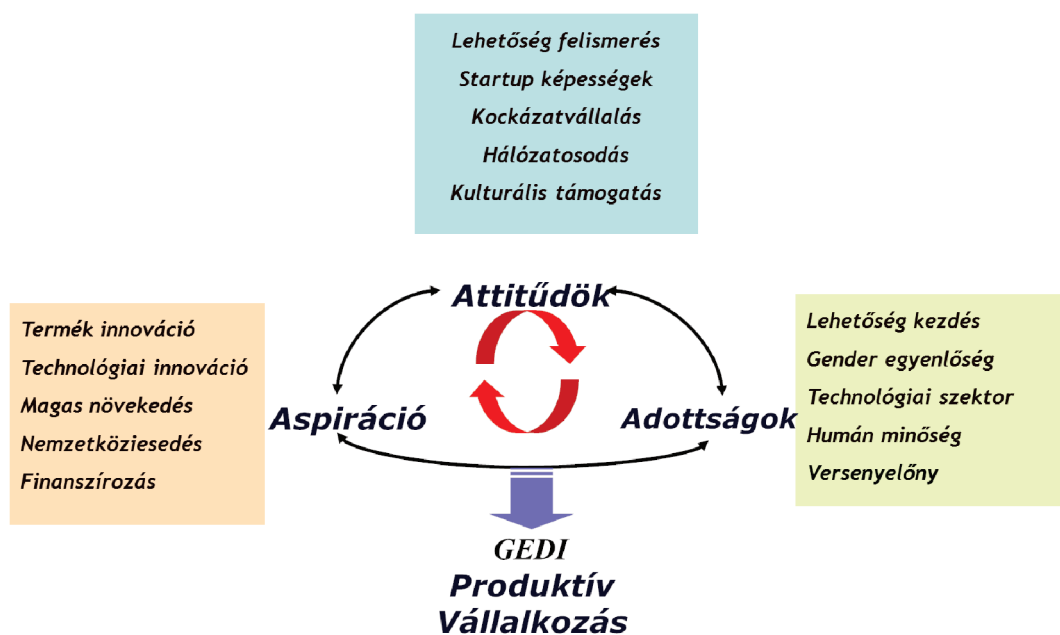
Lehetőség felismerés
Startup képességek
Kockázatvállalás
Hálózatosodás
Kulturális támogatás

Attitűdök

Termék innováció
Technológiai innováció
Magas növekedés
Nemzetköziesedés
Finanszírozás

Aspiráció

Adottságok

Lehetőség kezdés
Gender egyenlőség
Technológiai szektor
Humán minőség
Versenyelőny

GEDI
Produktív
Vállalkozás